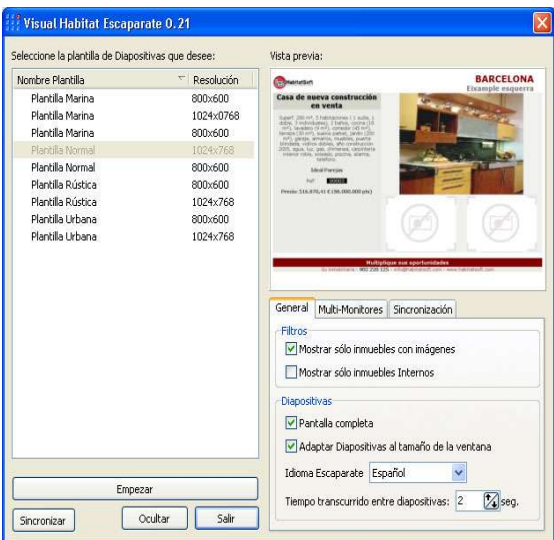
Visual Habitat Escaparate 0.21

Seleccione la plantilla de Diapositivas que desee:

| Nombre Plantilla | Resolución |
|---|---|
| Plantilla Marina | 800x600 |
| Plantilla Marina | 1024x0768 |
| Plantilla Marina | 800x600 |
| Plantilla Normal | 1024x768 |
| Plantilla Normal | 800x600 |
| Plantilla Rústica | 800x600 |
| Plantilla Rústica | 1024x768 |
| Plantilla Urbana | 800x600 |
| Plantilla Urbana | 1024x768 |

Empezar

Sincronizar

Ocultar

Salir

Vista previa:

HabitatSoft

BARCELONA
Eixample esquerra

Casa de nueva construcción en venta

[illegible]

Precio: 316.870,41 € (56.000.000 pts)

Multiplique sus oportunidades

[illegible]

General

Multi-Monitores

Sincronización

Filtros

Mostrar sólo inmuebles con imágenes

Mostrar sólo inmuebles Internos

Diapositivas

Pantalla completa

Adaptar Diapositivas al tamaño de la ventana

Idioma Escaparate Español

Tiempo transcurrido entre diapositivas: 2 seg.